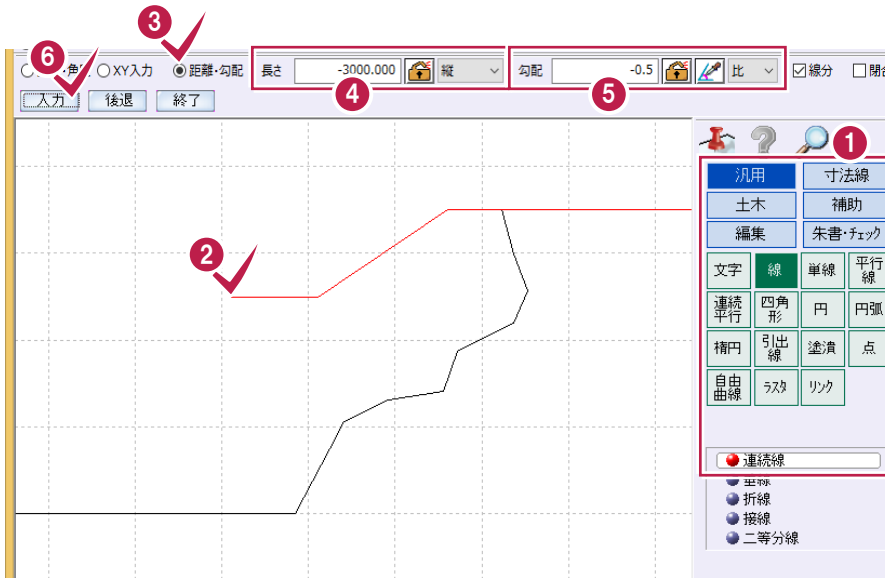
6 3
○ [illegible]・角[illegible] ○XY入力 ◉距離・勾配
入力 後退 終了
長さ -3000.000 縦
4
勾配 -0.5 比
5
☑線分 □閉合

2

1
汎用 寸法線
土木 補助
編集 朱書・チェック
文字 線 単線 平行線
連続平行 四角形 円 円弧
楕円 引出線 塗潰 点
自由曲線 ラスタ リンク
連続線
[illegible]
折線
接線
二等分線